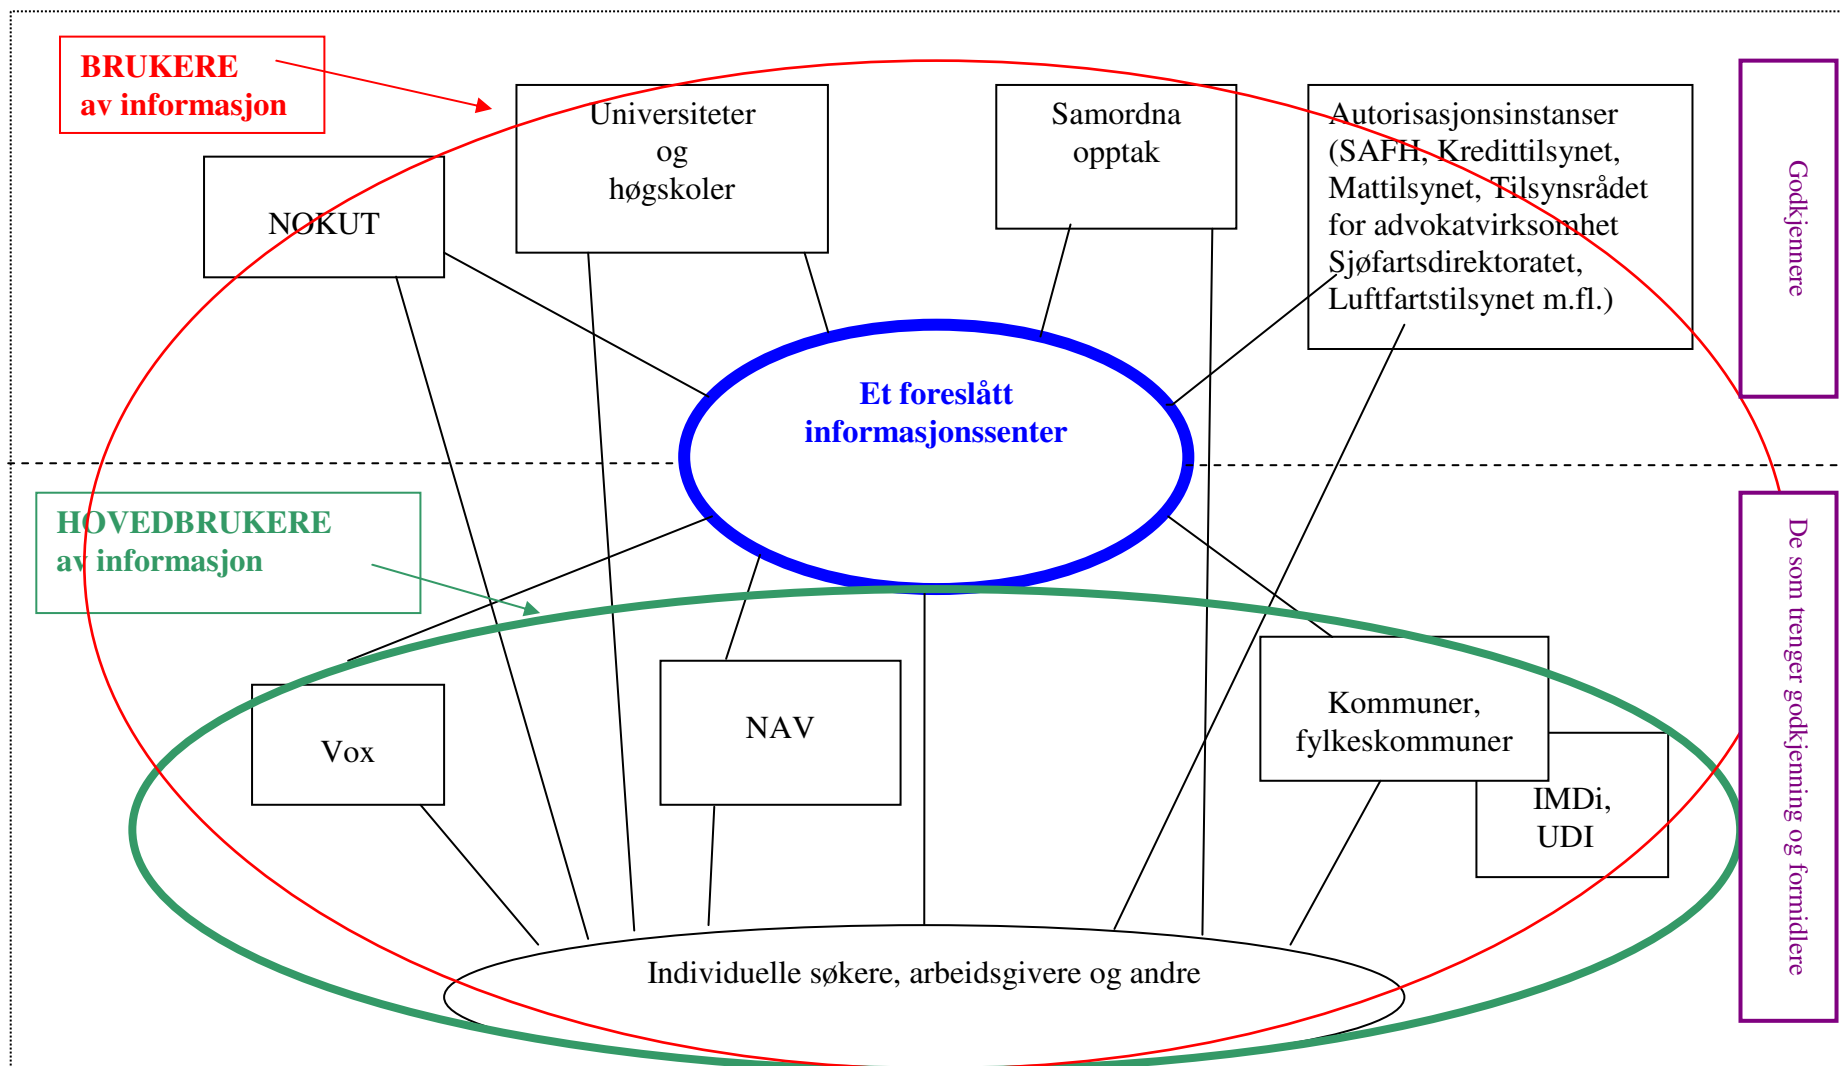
BRUKERE av informasjon

Universiteter og høgskoler

Samordna opptak

Autorisasjonsinstanser (SAFH, Kredittilsynet, Mattilsynet, Tilsynsrådet for advokatvirksomhet Sjøfartsdirektoratet, Luftfartstilsynet m.fl.)

Godkjennere

NOKUT

Et foreslått informasjonssenter

HOVEDBRUKERE av informasjon

De som trenger godkjenning og formidlere

Vox

NAV

Kommuner, fylkeskommuner

IMDi, UDI

Individuelle søkere, arbeidsgivere og andre